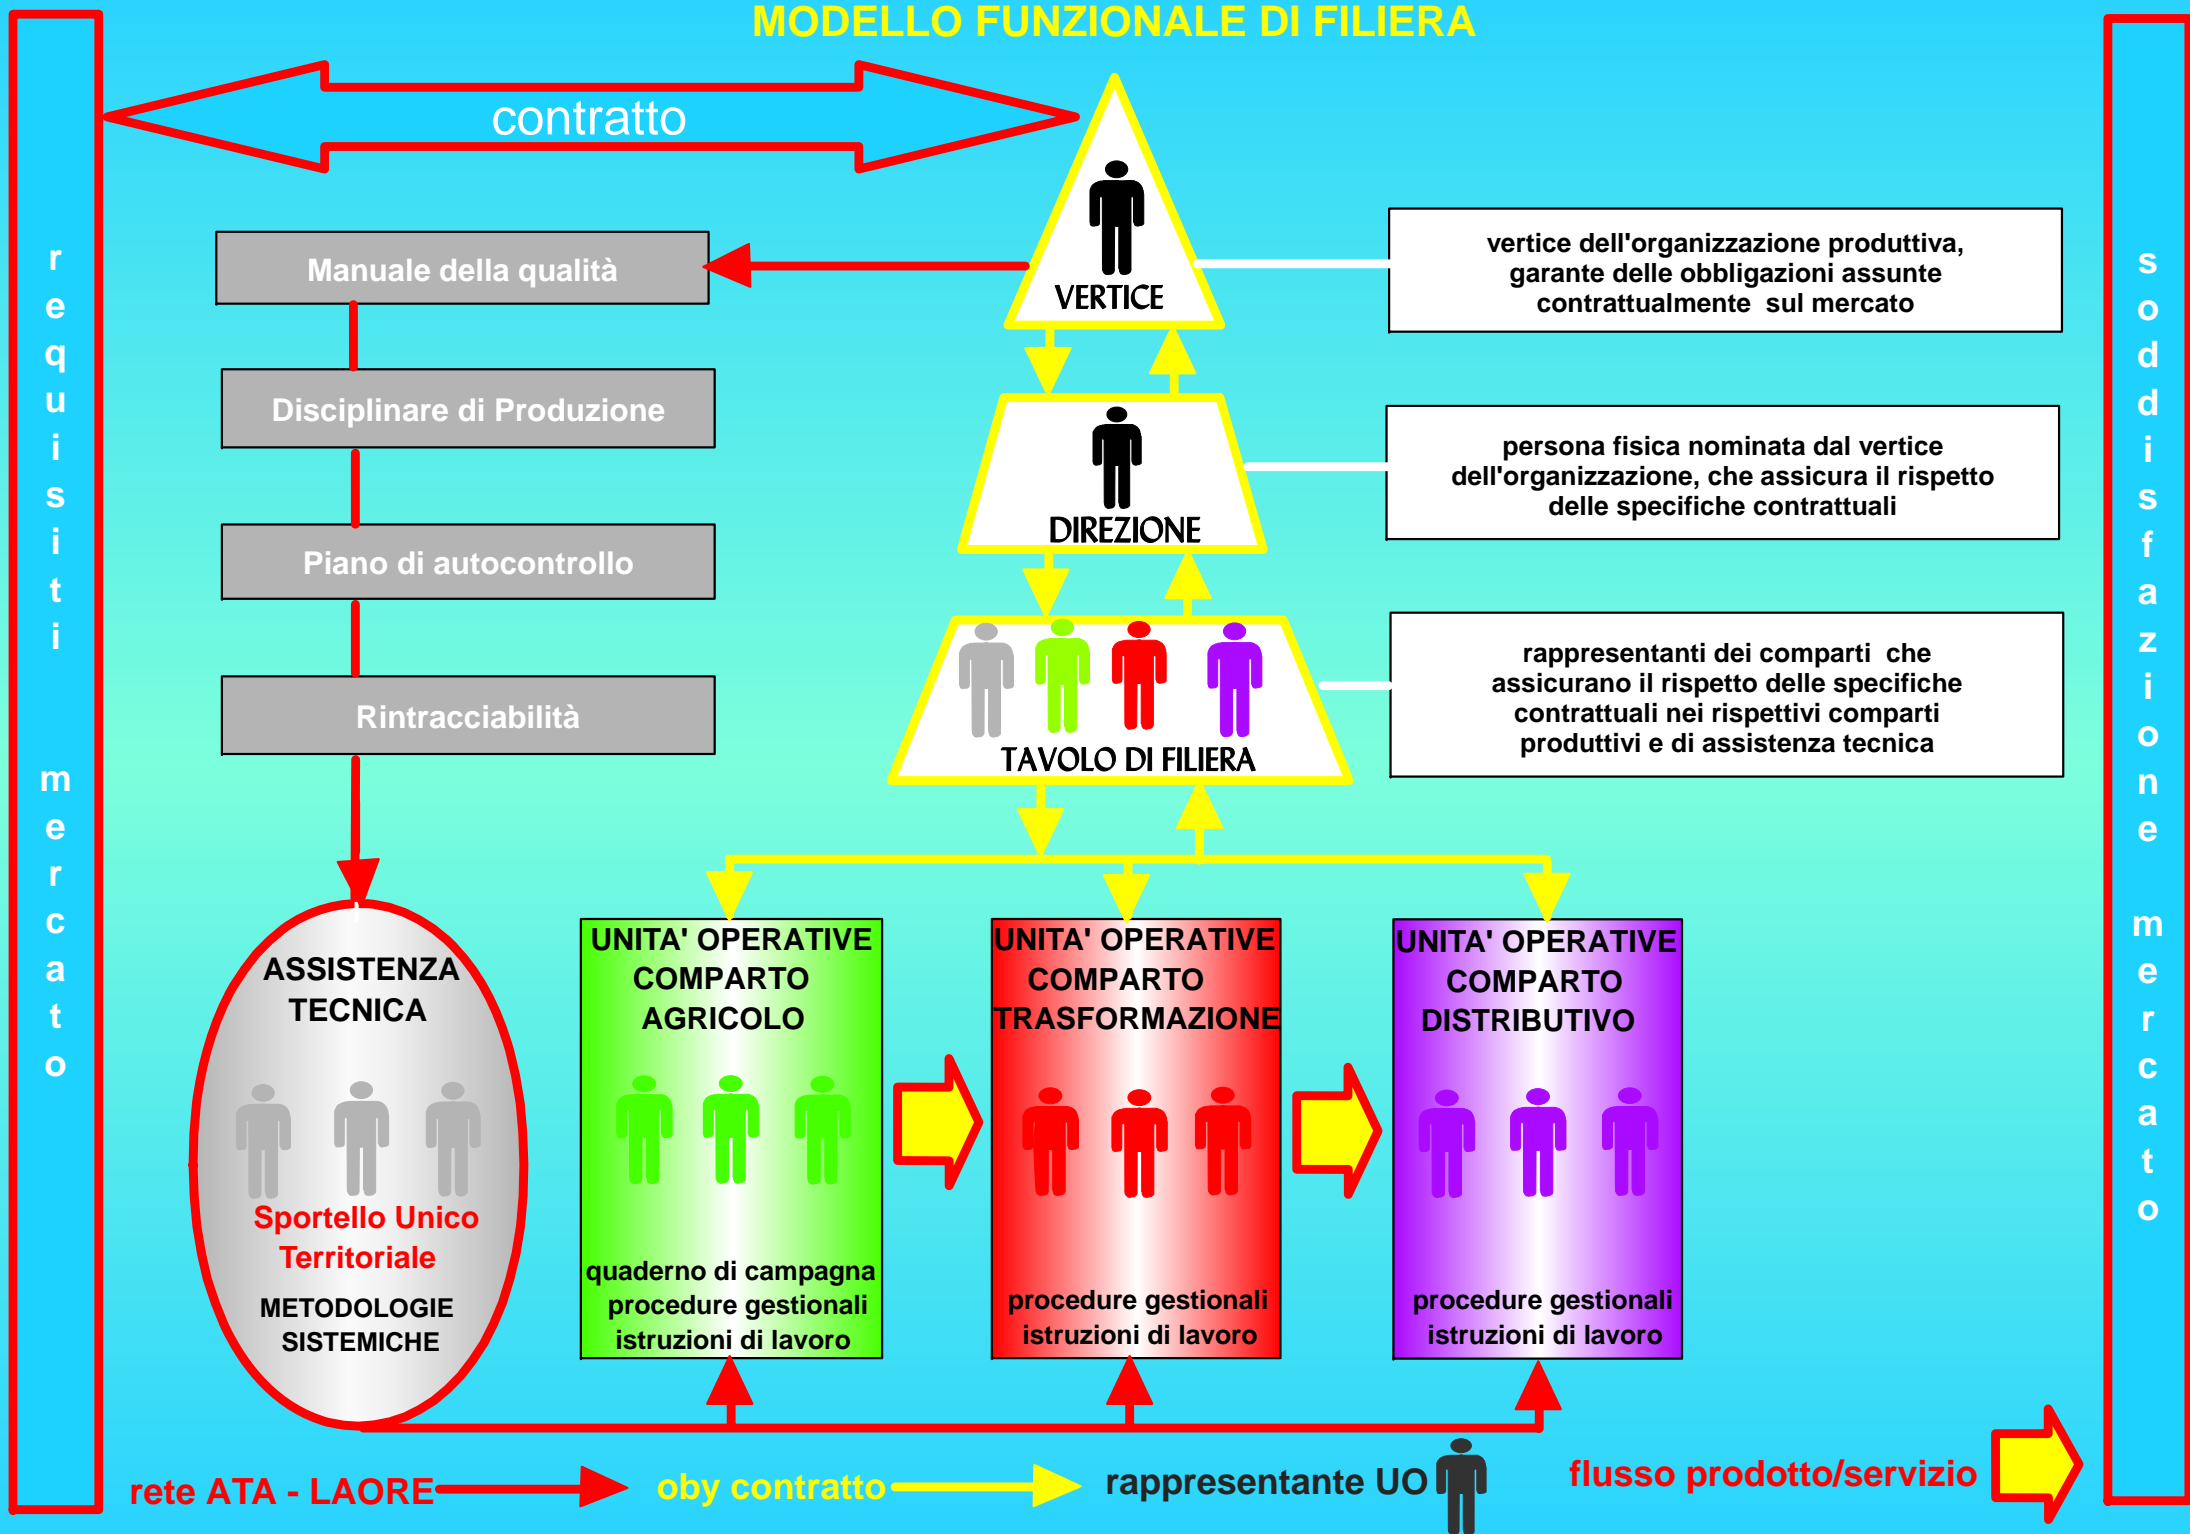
MODELLO FUNZIONALE DI FILIERA

r e q u i s i t i m e r c a t o

contratto

VERTICE

vertice dell'organizzazione produttiva, garante delle obbligazioni assunte contrattualmente sul mercato

Manuale della qualità

Disciplinare di Produzione

DIREZIONE

persona fisica nominata dal vertice dell'organizzazione, che assicura il rispetto delle specifiche contrattuali

Piano di autocontrollo

Rintracciabilità

TAVOLO DI FILIERA

rappresentanti dei comparti che assicurano il rispetto delle specifiche contrattuali nei rispettivi comparti produttivi e di assistenza tecnica

s o d d i s f a z i o n e m e r c a t o

ASSISTENZA TECNICA

Sportello Unico Territoriale

METODOLOGIE SISTEMICHE

UNITA' OPERATIVE COMPARTO AGRICOLO

quaderno di campagna procedure gestionali istruzioni di lavoro

UNITA' OPERATIVE COMPARTO TRASFORMAZIONE

procedure gestionali istruzioni di lavoro

UNITA' OPERATIVE COMPARTO DISTRIBUTIVO

procedure gestionali istruzioni di lavoro

rete ATA - LAORE

oby contratto

rappresentante UO

flusso prodotto/servizio